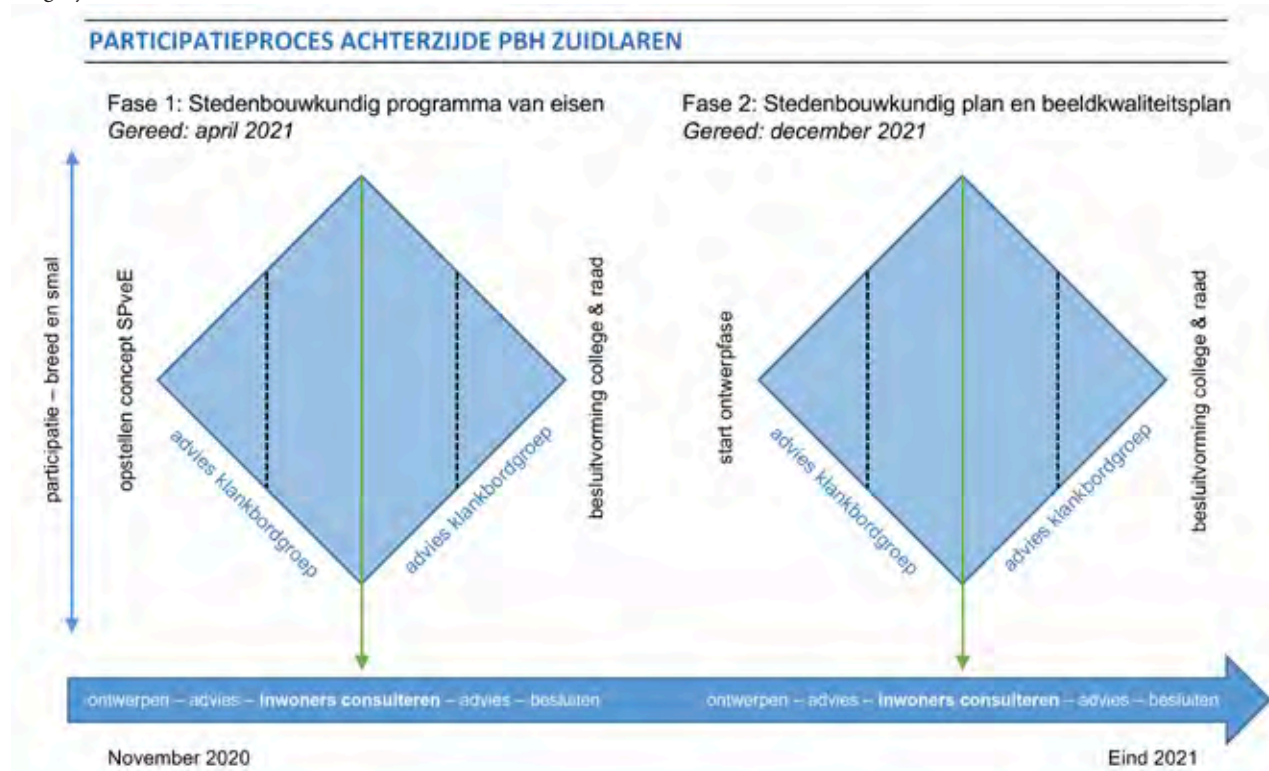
PARTICIPATIEPROCES ACHTERZIJDE PBH ZUIDLAREN

Fase 1: Stedenbouwkundig programma van eisen
*Gereed: april 2021*

Fase 2: Stedenbouwkundig plan en beeldkwaliteitsplan
*Gereed: december 2021*

participatie – breed en smal

opstellen concept SPveE

advies klankbordgroep

advies klankbordgroep

besluitvorming college & raad

start ontwerpfase

advies klankbordgroep

advies klankbordgroep

besluitvorming college & raad

ontwerpen – advies – **inwoners consulteren** – advies – besluiten

ontwerpen – advies – **inwoners consulteren** – advies – besluiten

November 2020

Eind 2021